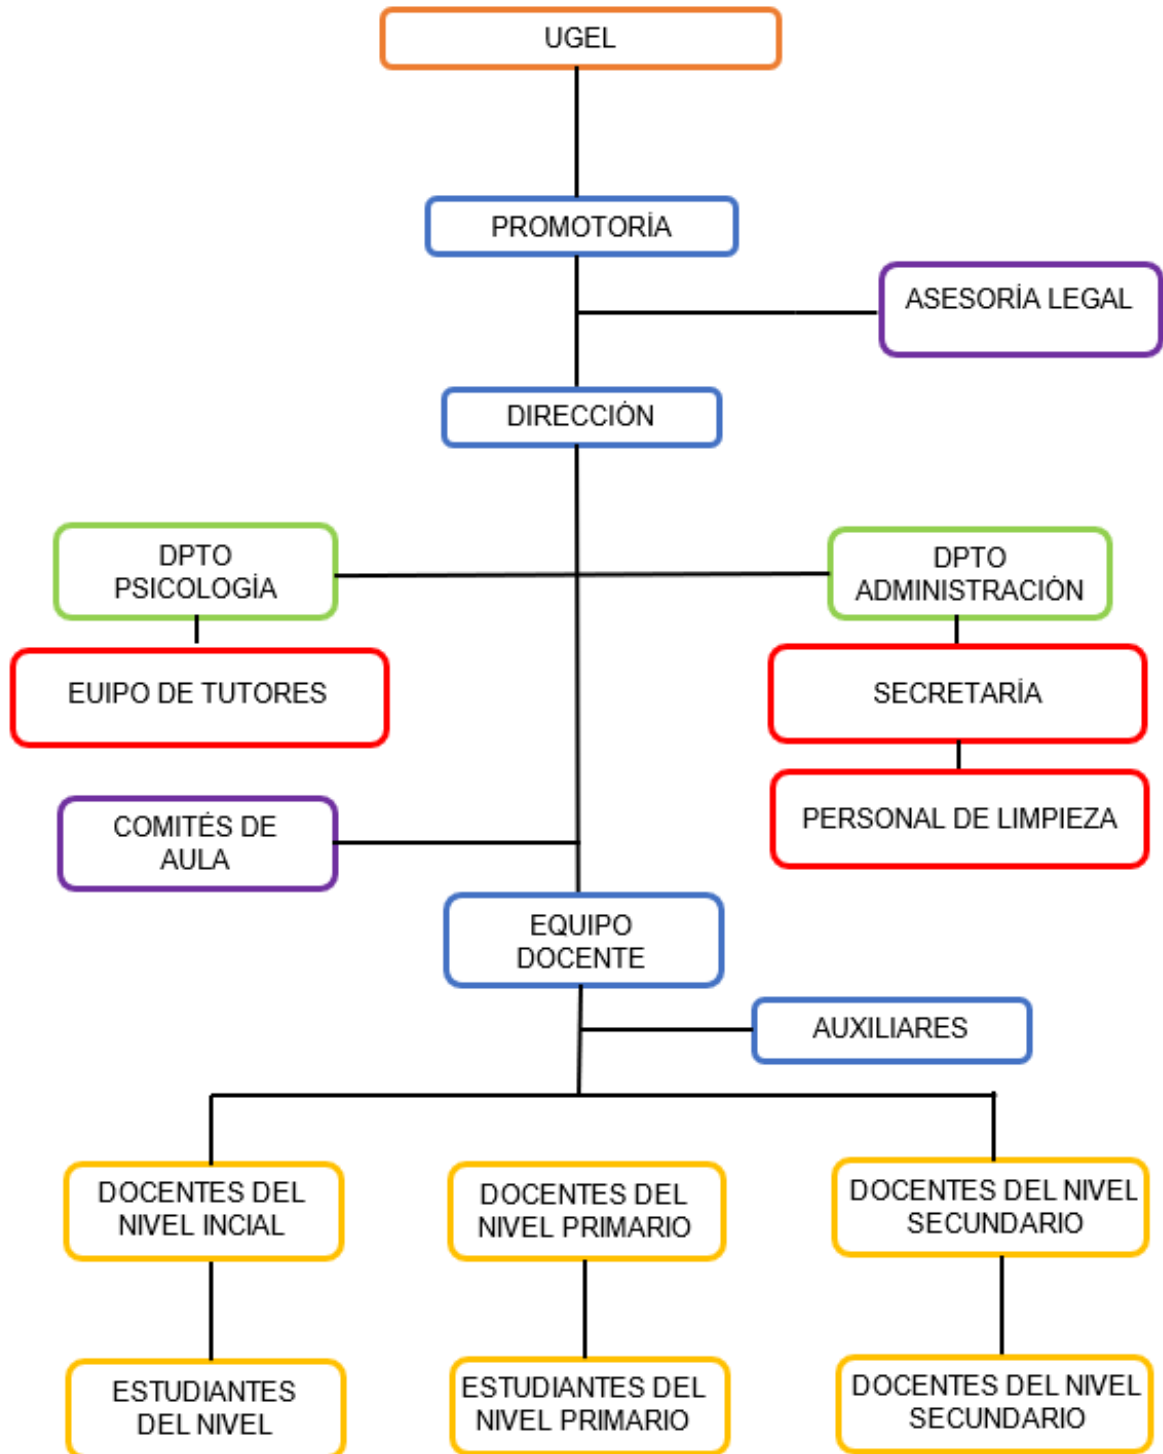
UGEL

PROMOTORÍA

ASESORÍA LEGAL

DIRECCIÓN

DPTO PSICOLOGÍA

DPTO ADMINISTRACIÓN

EUIPO DE TUTORES

SECRETARÍA

PERSONAL DE LIMPIEZA

COMITÉS DE AULA

EQUIPO DOCENTE

AUXILIARES

DOCENTES DEL NIVEL INCIAL

DOCENTES DEL NIVEL PRIMARIO

DOCENTES DEL NIVEL SECUNDARIO

ESTUDIANTES DEL NIVEL

ESTUDIANTES DEL NIVEL PRIMARIO

DOCENTES DEL NIVEL SECUNDARIO